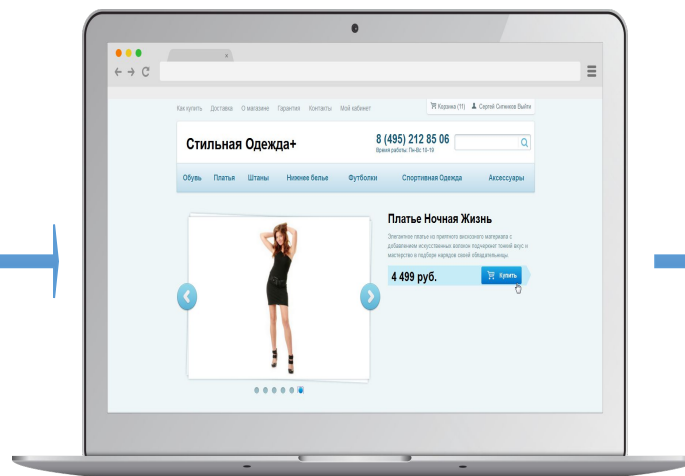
Как купить Доставка О магазине Гарантия Контакты Мой кабинет

Корзина (11) Сергей Сиплюков Выйти

Стильная Одежда+

8 (495) 212 85 06
Время работы: Пн-Вс 10-19

Обувь Платья Штаны Нижнее белье Футболки Спортивная Одежда Аксессуары

Платье Ночная Жизнь

Элегантное платье из приятного вискозного материала с добавлением искусственных волокон подчеркнет тонкий вкус и мастерство в подборе нарядов своей обладательницы.

4 499 руб.

Купить